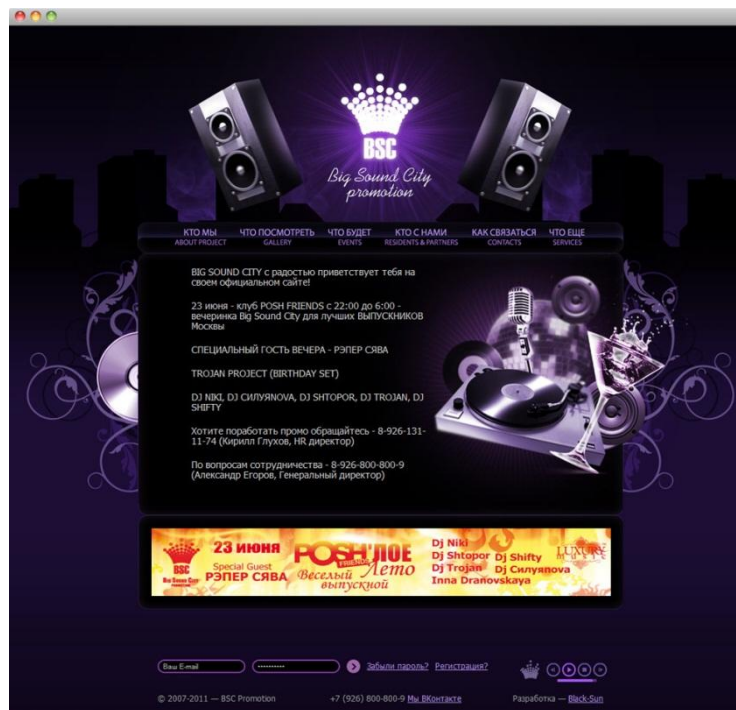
BSC
Big Sound City promotion

КТО МЫ
ABOUT PROJECT
ЧТО ПОСМОТРЕТЬ
GALLERY
ЧТО БУДЕТ
EVENTS
КТО С НАМИ
RESIDENTS & PARTNERS
КАК СВЯЗАТЬСЯ
CONTACTS
ЧТО ЕЩЕ
SERVICES

BIG SOUND CITY с радостью приветствует тебя на своем официальном сайте!

23 июня - клуб POSH FRIENDS с 22:00 до 6:00 - вечеринка Big Sound City для лучших ВЫПУСКНИКОВ Москвы

СПЕЦИАЛЬНЫЙ ГОСТЬ ВЕЧЕРА - РЭПЕР СЯВА

TROJAN PROJECT (BIRTHDAY SET)

DJ NIKI, DJ СИЛУЯNOVA, DJ SHTOPOR, DJ TROJAN, DJ SHIFTY

Хотите поработать промо обращайтесь - 8-926-131-11-74 (Кирилл Глухов, HR директор)

По вопросам сотрудничества - 8-926-800-800-9 (Александр Егоров, Генеральный директор)

BSC
23 июня
Special Guest
РЭПЕР СЯВА
POSH FRIENDS
'ЛОЕ Лето
Веселый выпускной
Dj Niki
Dj Shtopor
Dj Trojan
Dj Shifty
Dj Силуяnova
Inna Dranovskaya
LUXURY

Ваш E-mail
Забыли пароль? Регистрация?

© 2007-2011 — BSC Promotion
+7 (926) 800-800-9 Мы ВКонтакте
Разработка — Black-Sun